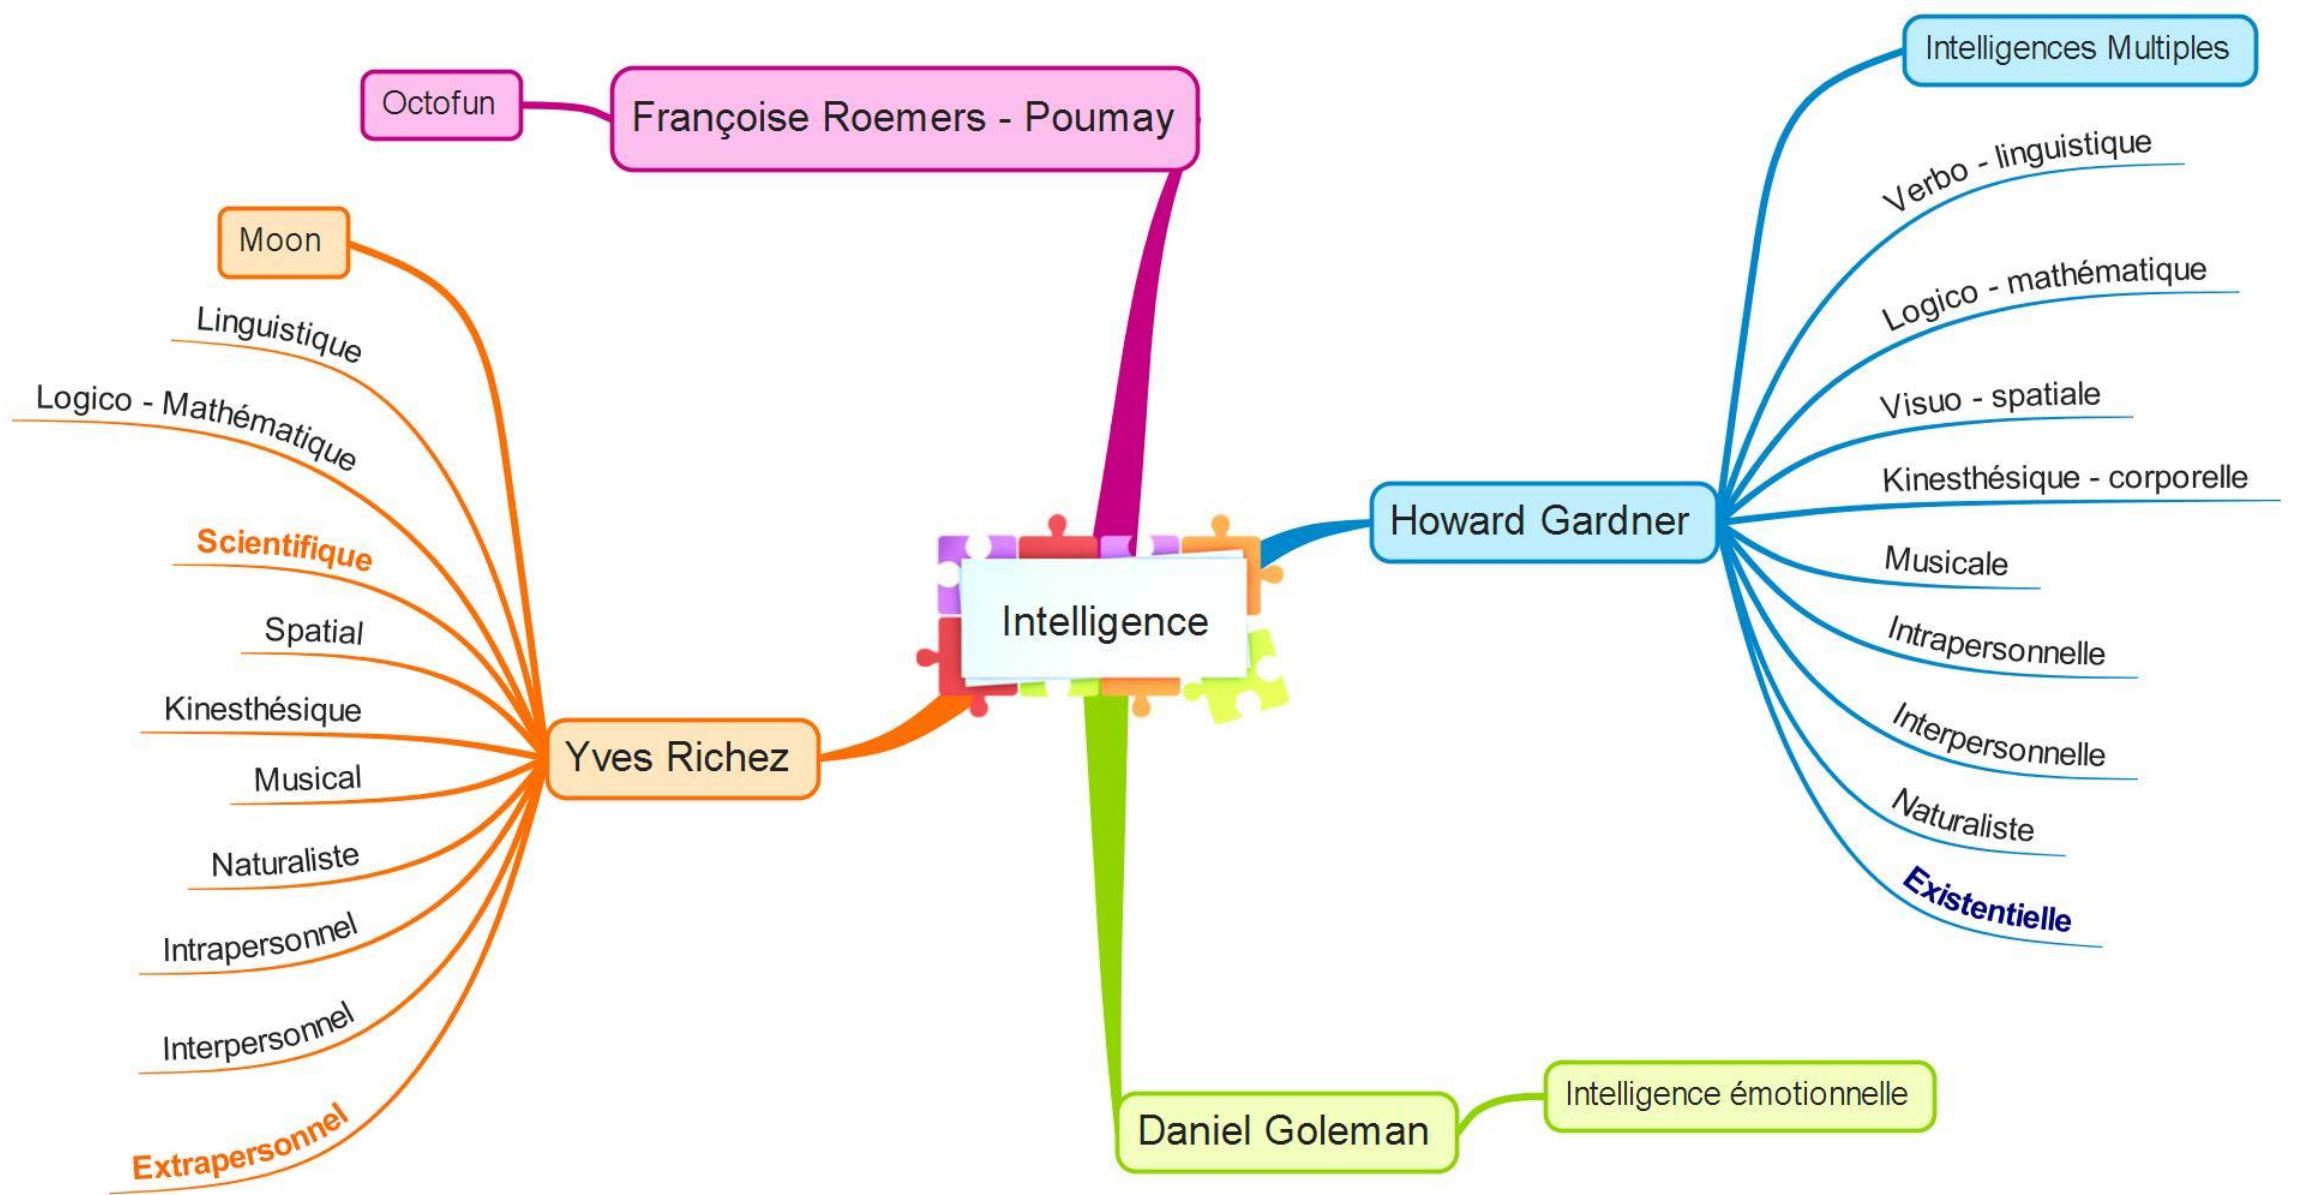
Octofun

Françoise Roemers - Poumay

Intelligences Multiples

Verbo - linguistique

Logico - mathématique

Visuo - spatiale

Kinesthésique - corporelle

Musicale

Intrapersonnelle

Interpersonnelle

Naturaliste

Existentielle

Howard Gardner

Intelligence

Moon

Linguistique

Logico - Mathématique

Scientifique

Spatial

Kinesthésique

Musical

Naturaliste

Intrapersonnel

Interpersonnel

Extrapersonnel

Yves Richez

Daniel Goleman

Intelligence émotionnelle